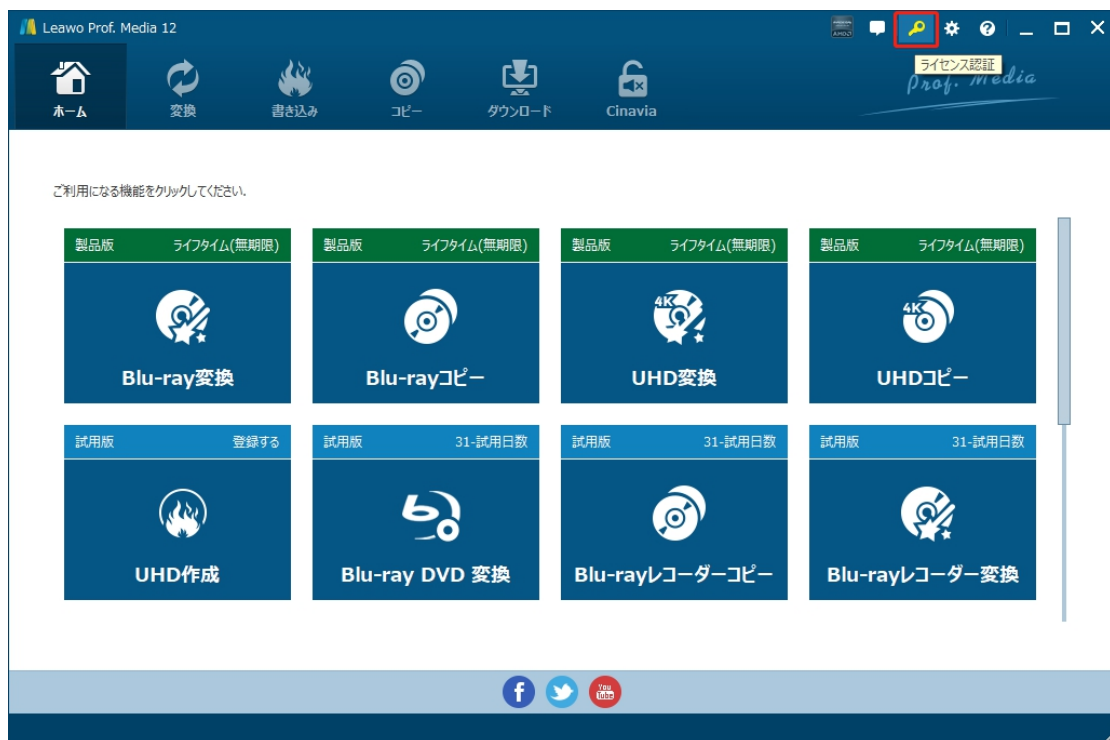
Leawo Prof. Media 12

ライセンス認証

Prof. Media

ホーム
変換
書き込み
コピー
ダウンロード
Cinavia

ご利用になる機能をクリックしてください。

製品版 ライフタイム(無期限)
Blu-ray変換

製品版 ライフタイム(無期限)
Blu-rayコピー

製品版 ライフタイム(無期限)
UHD変換

製品版 ライフタイム(無期限)
UHDコピー

試用版 登録する
UHD作成

試用版 31-試用日数
Blu-ray DVD 変換

試用版 31-試用日数
Blu-rayレコーダーコピー

試用版 31-試用日数
Blu-rayレコーダー変換